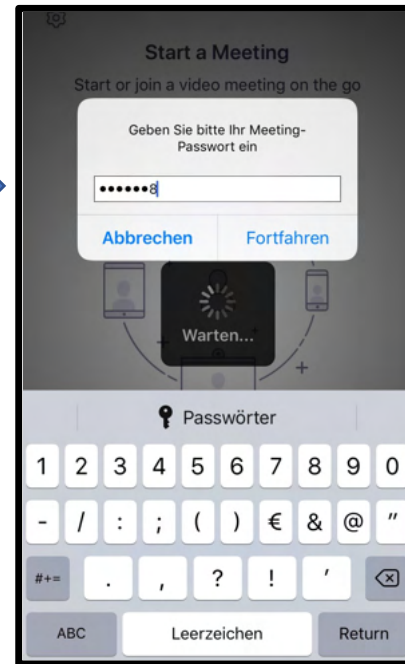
Start a Meeting

Start or join a video meeting on the go

Geben Sie bitte Ihr Meeting-Passwort ein

••••••8

Abbrechen Fortfahren

Warten...

Passwörter

1 2 3 4 5 6 7 8 9 0

- / : ; ( ) € & @ "

#+= . , ? ! '

ABC Leerzeichen Return